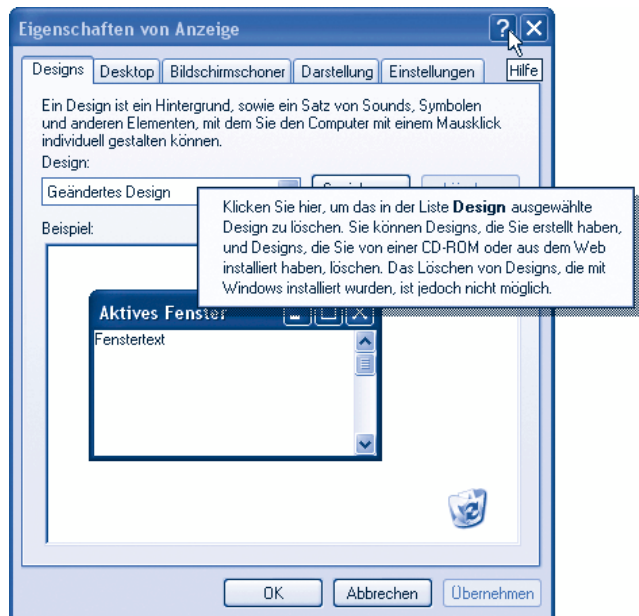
Eigenschaften von Anzeige

Hilfe

Designs | Desktop | Bildschirmschoner | Darstellung | Einstellungen

Ein Design ist ein Hintergrund, sowie ein Satz von Sounds, Symbolen und anderen Elementen, mit dem Sie den Computer mit einem Mausklick individuell gestalten können.

Design:

Geändertes Design

Beispiel:

Klicken Sie hier, um das in der Liste **Design** ausgewählte Design zu löschen. Sie können Designs, die Sie erstellt haben, und Designs, die Sie von einer CD-ROM oder aus dem Web installiert haben, löschen. Das Löschen von Designs, die mit Windows installiert wurden, ist jedoch nicht möglich.

Aktives Fenster

Fenstertext

OK | Abbrechen | Übernehmen